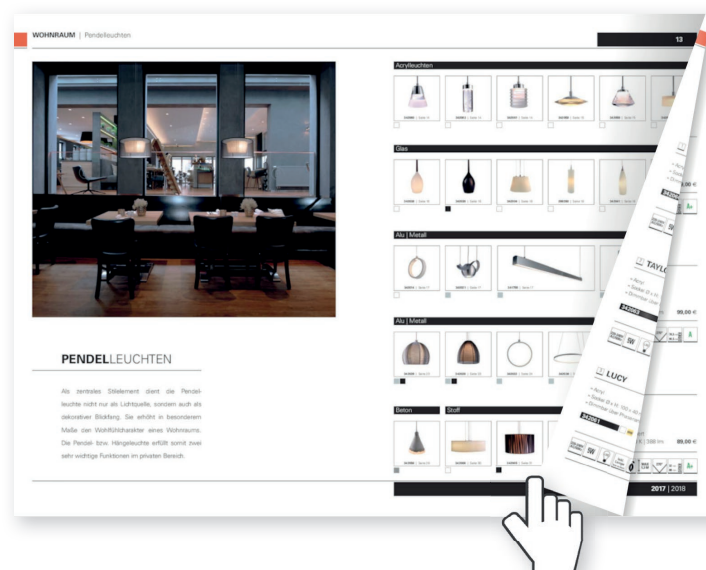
WOHNRAUM | Pendelleuchten

13

Acrylleuchten

Glas

Alu | Metall

Alu | Metall

Beton

Stoff

PENDELLEUCHTEN

Als zentrales Stilelement dient die Pendelleuchte nicht nur als Lichtquelle, sondern auch als dekorativer Blickfang. Sie erhöht in besonderem Maße den Wohlfühlcharakter eines Wohnraums. Die Pendel- bzw. Hängeleuchte erfüllt somit zwei sehr wichtige Funktionen im privaten Bereich.

TAYLO

99,00 €

LUCY

99,00 €

2017 | 2018